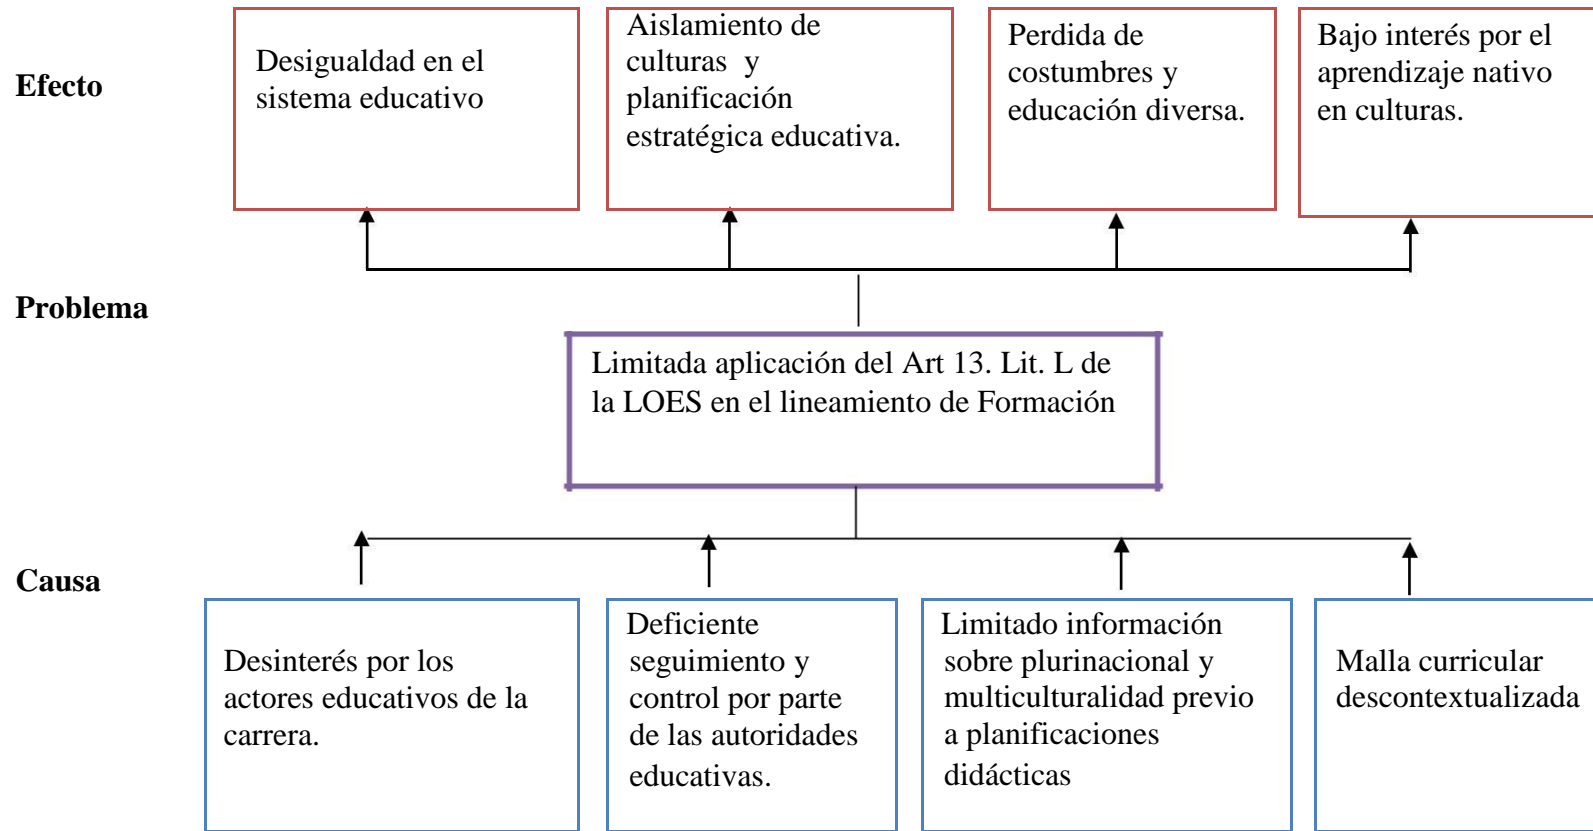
Efecto

Desigualdad en el sistema educativo

Aislamiento de culturas y planificación estratégica educativa.

Perdida de costumbres y educación diversa.

Bajo interés por el aprendizaje nativo en culturas.

Problema

Limitada aplicación del Art 13. Lit. L de la LOES en el lineamiento de Formación

Causa

Desinterés por los actores educativos de la carrera.

Deficiente seguimiento y control por parte de las autoridades educativas.

Limitado información sobre plurinacional y multiculturalidad previo a planificaciones didácticas

Malla curricular descontextualizada